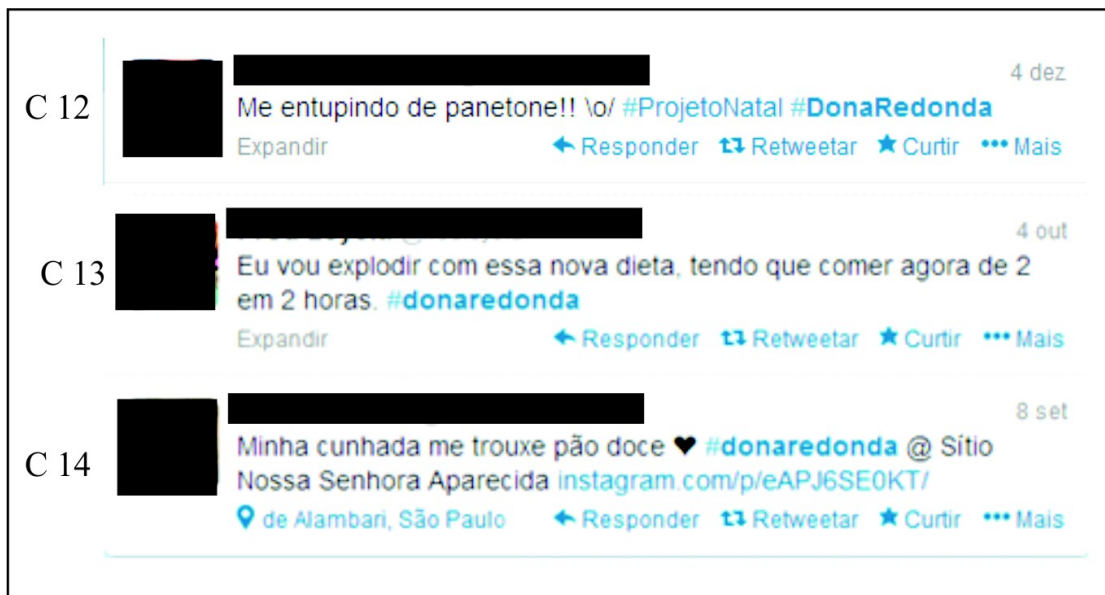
C 12

4 dez

Me entupindo de panetone!! \o/ #ProjetoNatal #DonaRedonda

Expandir Responder Retweetar Curtir Mais

C 13

4 out

Eu vou explodir com essa nova dieta, tendo que comer agora de 2 em 2 horas. #donaredonda

Expandir Responder Retweetar Curtir Mais

C 14

8 set

Minha cunhada me trouxe pão doce ♥ #donaredonda @ Sítio Nossa Senhora Aparecida instagram.com/p/eAPJ6SE0KT/

de Alambari, São Paulo Responder Retweetar Curtir Mais